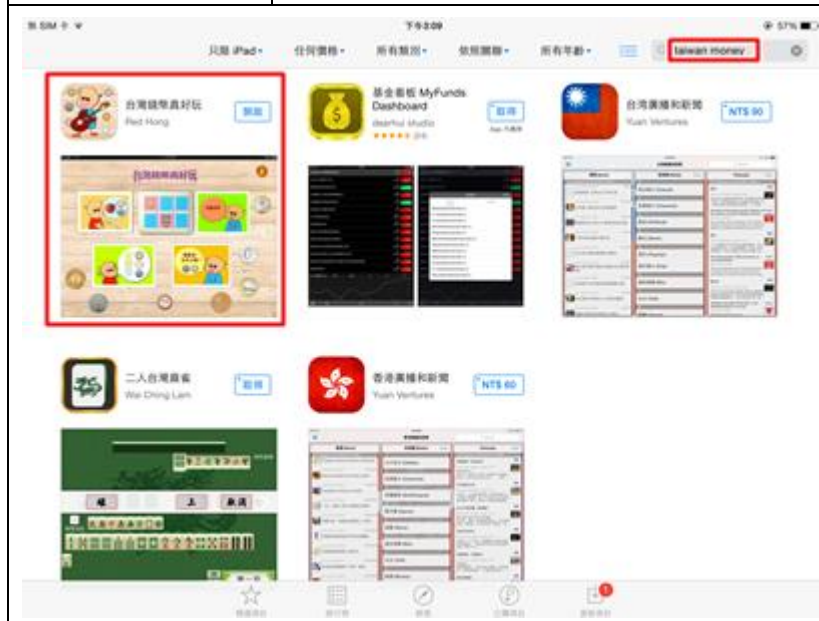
無 SIM 卡 令 下午3:09 57%

只限 iPad 任何價格 所有類別 依相關性 所有年齡 taiwan money

台灣錢幣真好玩
Red Hong
取得

基金看板 MyFunds Dashboard
dearfu studio
★★★★★ (24)
取得
App 內購買

台灣廣播和新聞
Yuan Ventures
NT$ 90

台灣錢幣真好玩

二人台灣麻雀
Wai Ching Lam
取得

香港廣播和新聞
Yuan Ventures
NT$ 60

精選項目 排行榜 探索 已購項目 更新項目